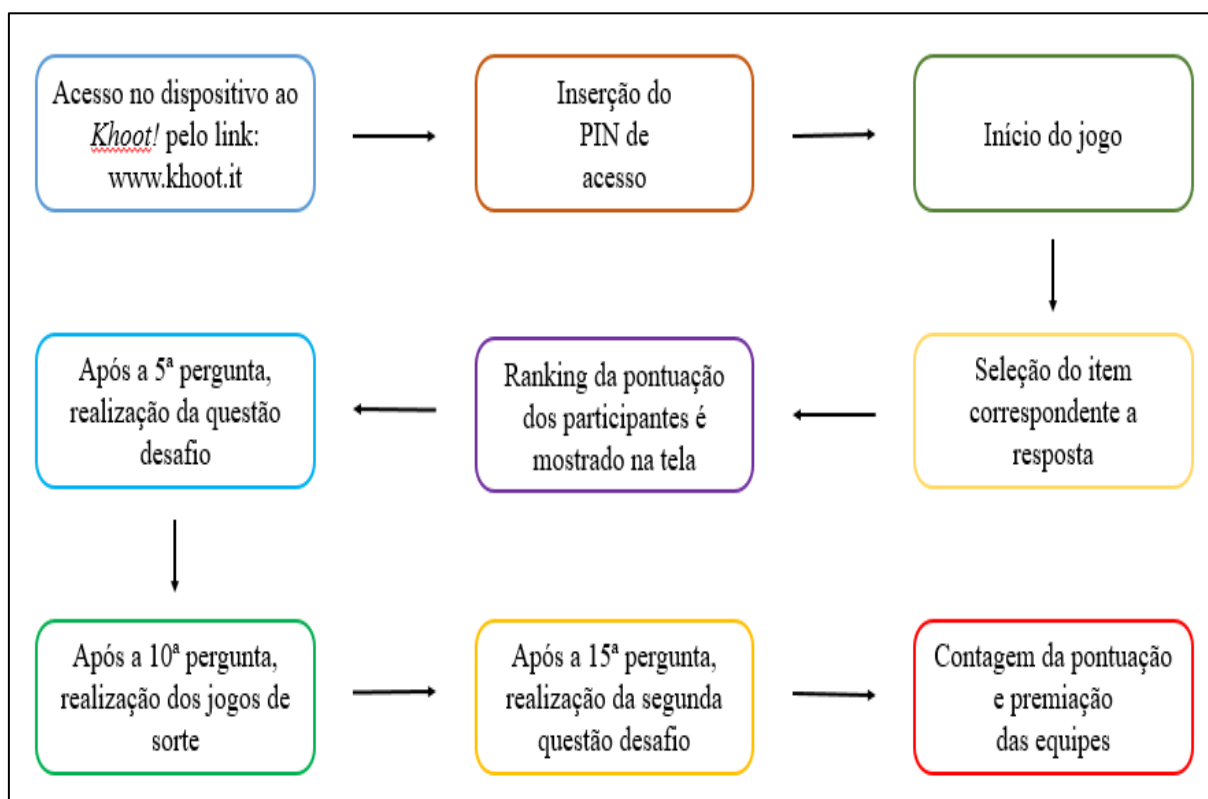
Acesso no dispositivo ao *Khoot!* pelo link: www.khoot.it

Inserção do PIN de acesso

Início do jogo

Seleção do item correspondente a resposta

Ranking da pontuação dos participantes é mostrado na tela

Após a 5ª pergunta, realização da questão desafio

Após a 10ª pergunta, realização dos jogos de sorte

Após a 15ª pergunta, realização da segunda questão desafio

Contagem da pontuação e premiação das equipes